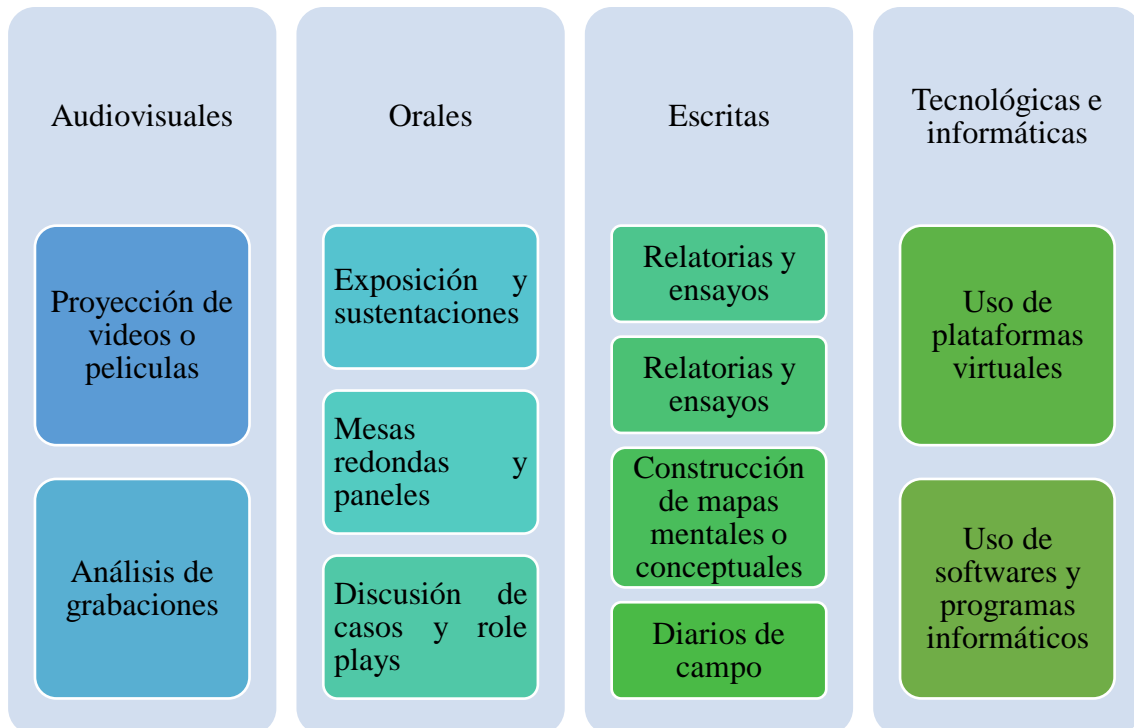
Audiovisuales

Proyección de videos o peliculas

Análisis de grabaciones

Orales

Exposición y sustentaciones

Mesas redondas y paneles

Discusión de casos y role plays

Escritas

Relatorias y ensayos

Relatorias y ensayos

Construcción de mapas mentales o conceptuales

Diarios de campo

Tecnológicas e informáticas

Uso de plataformas virtuales

Uso de softwares y programas informáticos